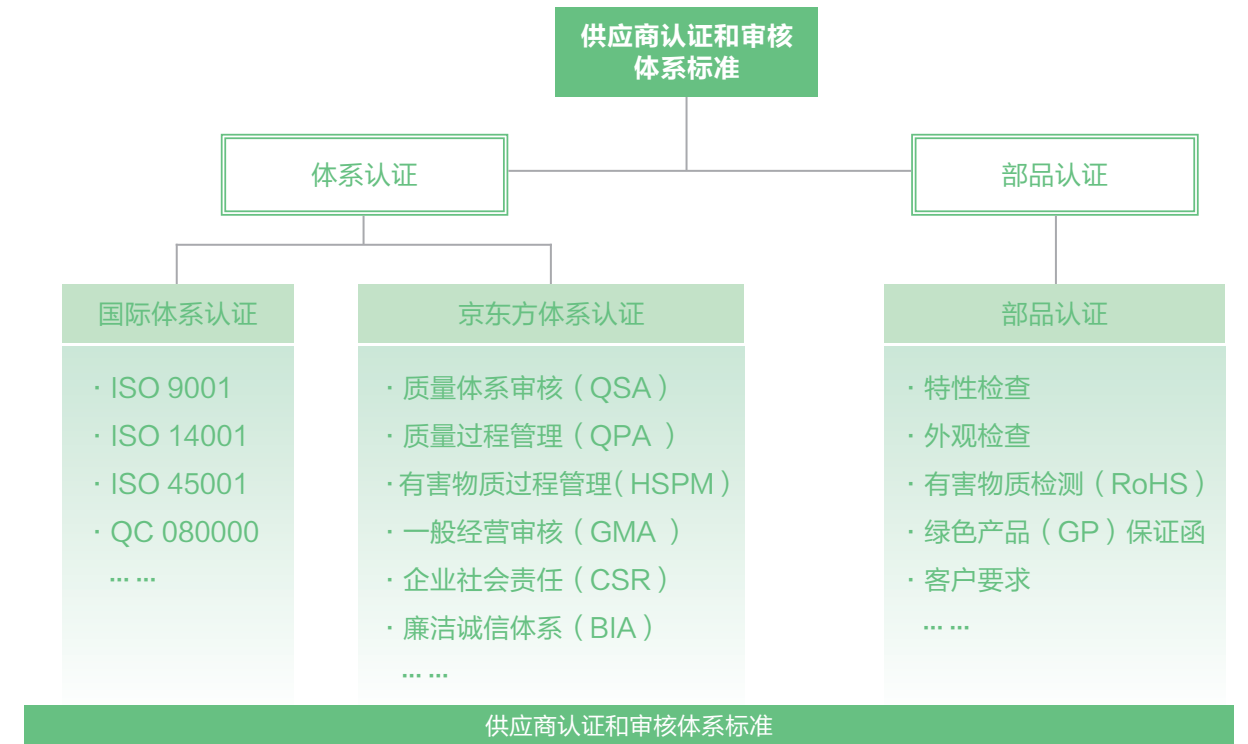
供应商认证和审核体系标准

体系认证

部品认证

国际体系认证

· ISO 9001
· ISO 14001
· ISO 45001
· QC 080000
……

京东方体系认证

· 质量体系审核（QSA）
· 质量过程管理（QPA ）
· 有害物质过程管理（HSPM）
· 一般经营审核（GMA ）
· 企业社会责任（CSR）
· 廉洁诚信体系（BIA）
……

部品认证

· 特性检查
· 外观检查
· 有害物质检测（RoHS）
· 绿色产品（GP）保证函
· 客户要求
……

供应商认证和审核体系标准